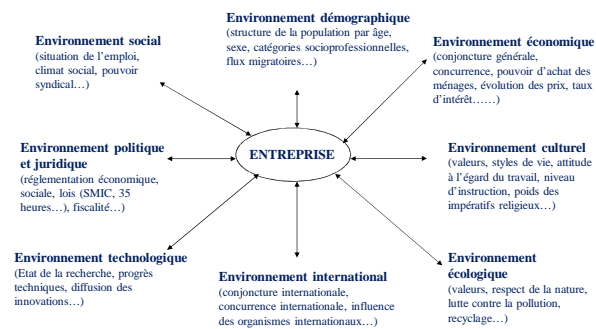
Environnement démographique
(structure de la population par âge, sexe, catégories socioprofessionnelles, flux migratoires…)

Environnement social
(situation de l'emploi, climat social, pouvoir syndical…)

Environnement économique
(conjoncture générale, concurrence, pouvoir d'achat des ménages, évolution des prix, taux d'intérêt……)

Environnement politique et juridique
(réglementation économique, sociale, lois (SMIC, 35 heures…), fiscalité…)

ENTREPRISE

Environnement culturel
(valeurs, styles de vie, attitude à l'égard du travail, niveau d'instruction, poids des impératifs religieux…)

Environnement technologique
(Etat de la recherche, progrès techniques, diffusion des innovations…)

Environnement international
(conjoncture internationale, concurrence internationale, influence des organismes internationaux…)

Environnement écologique
(valeurs, respect de la nature, lutte contre la pollution, recyclage…)